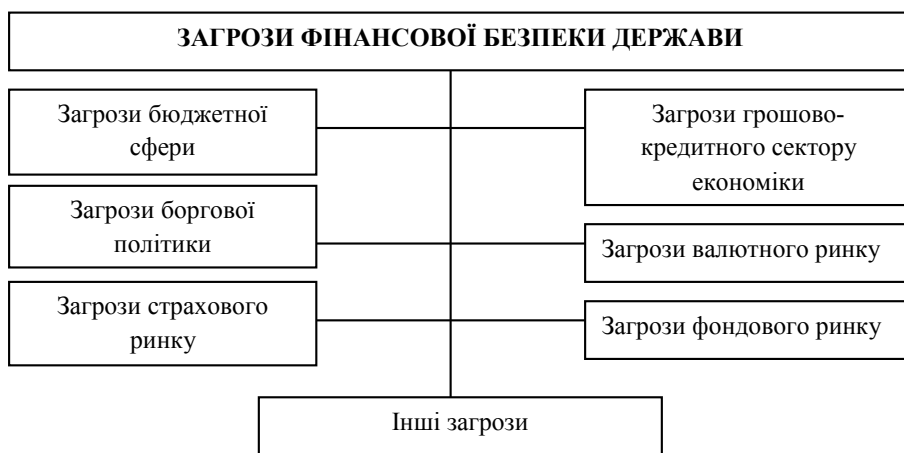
ЗАГРОЗИ ФІНАНСОВОЇ БЕЗПЕКИ ДЕРЖАВИ

Загрози бюджетної сфери

Загрози грошово-кредитного сектору економіки

Загрози боргової політики

Загрози валютного ринку

Загрози страхового ринку

Загрози фондового ринку

Інші загрози